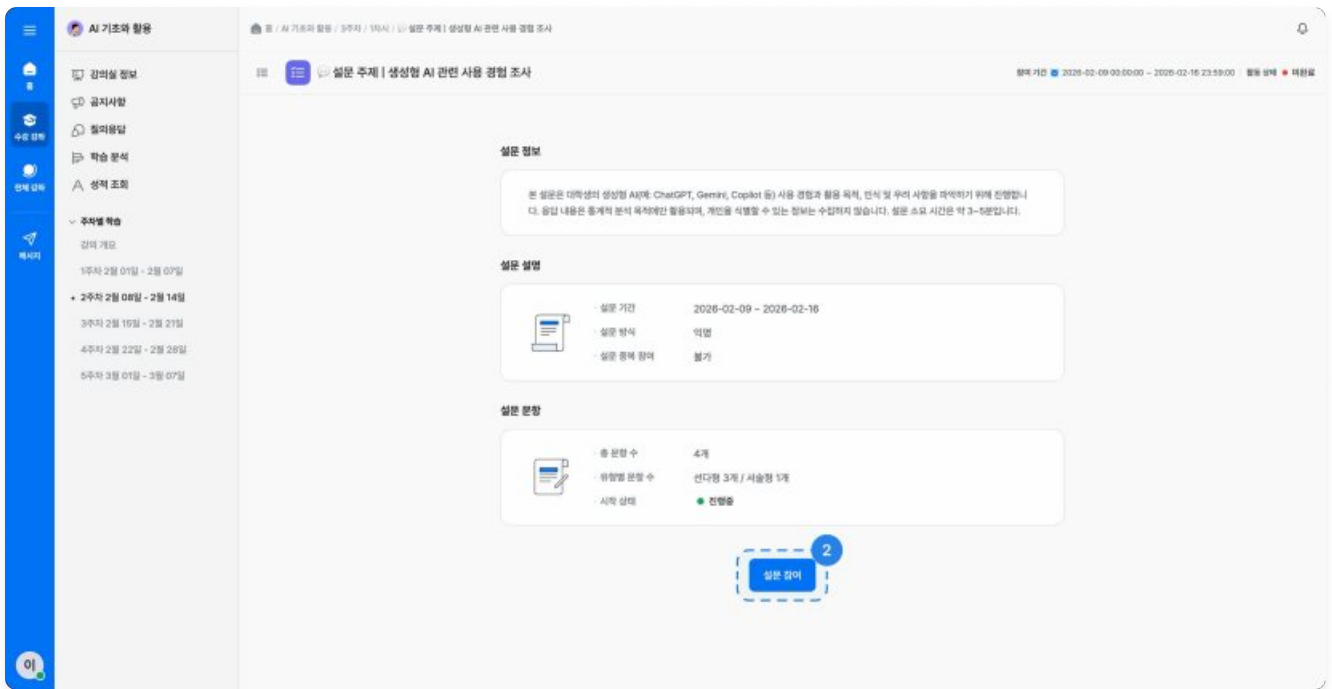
홈
수강 강좌
전체 강좌
메시지
이

AI 기초와 활용

강의실 정보
공지사항
질의응답
학습 분석
성적 조회

주차별 학습
강의 개요
1주차 2월 01일 - 2월 07일
2주차 2월 08일 - 2월 14일
3주차 2월 15일 - 2월 21일
4주차 2월 22일 - 2월 28일
5주차 3월 01일 - 3월 07일

홈 / AI 기초와 활용 / 3주차 / 1차시 / 설문 주제 | 생성형 AI 관련 사용 경험 조사

설문 주제 | 생성형 AI 관련 사용 경험 조사

참여 기간 2026-02-09 00:00:00 ~ 2026-02-16 23:59:00 | 활동 상태 ● 미완료

설문 정보

본 설문은 대학생의 생성형 AI(예: ChatGPT, Gemini, Copilot 등) 사용 경험과 활용 목적, 인식 및 우려 사항을 파악하기 위해 진행합니다. 응답 내용은 통계적 분석 목적에만 활용되며, 개인을 식별할 수 있는 정보는 수집하지 않습니다. 설문 소요 시간은 약 3~5분입니다.

설문 설명

설문 기간 2026-02-09 ~ 2026-02-16
설문 방식 익명
설문 중복 참여 불가

설문 문항

총 문항 수 4개
유형별 문항 수 선다형 3개 / 서술형 1개
시작 상태 ● 진행중

2
설문 참여